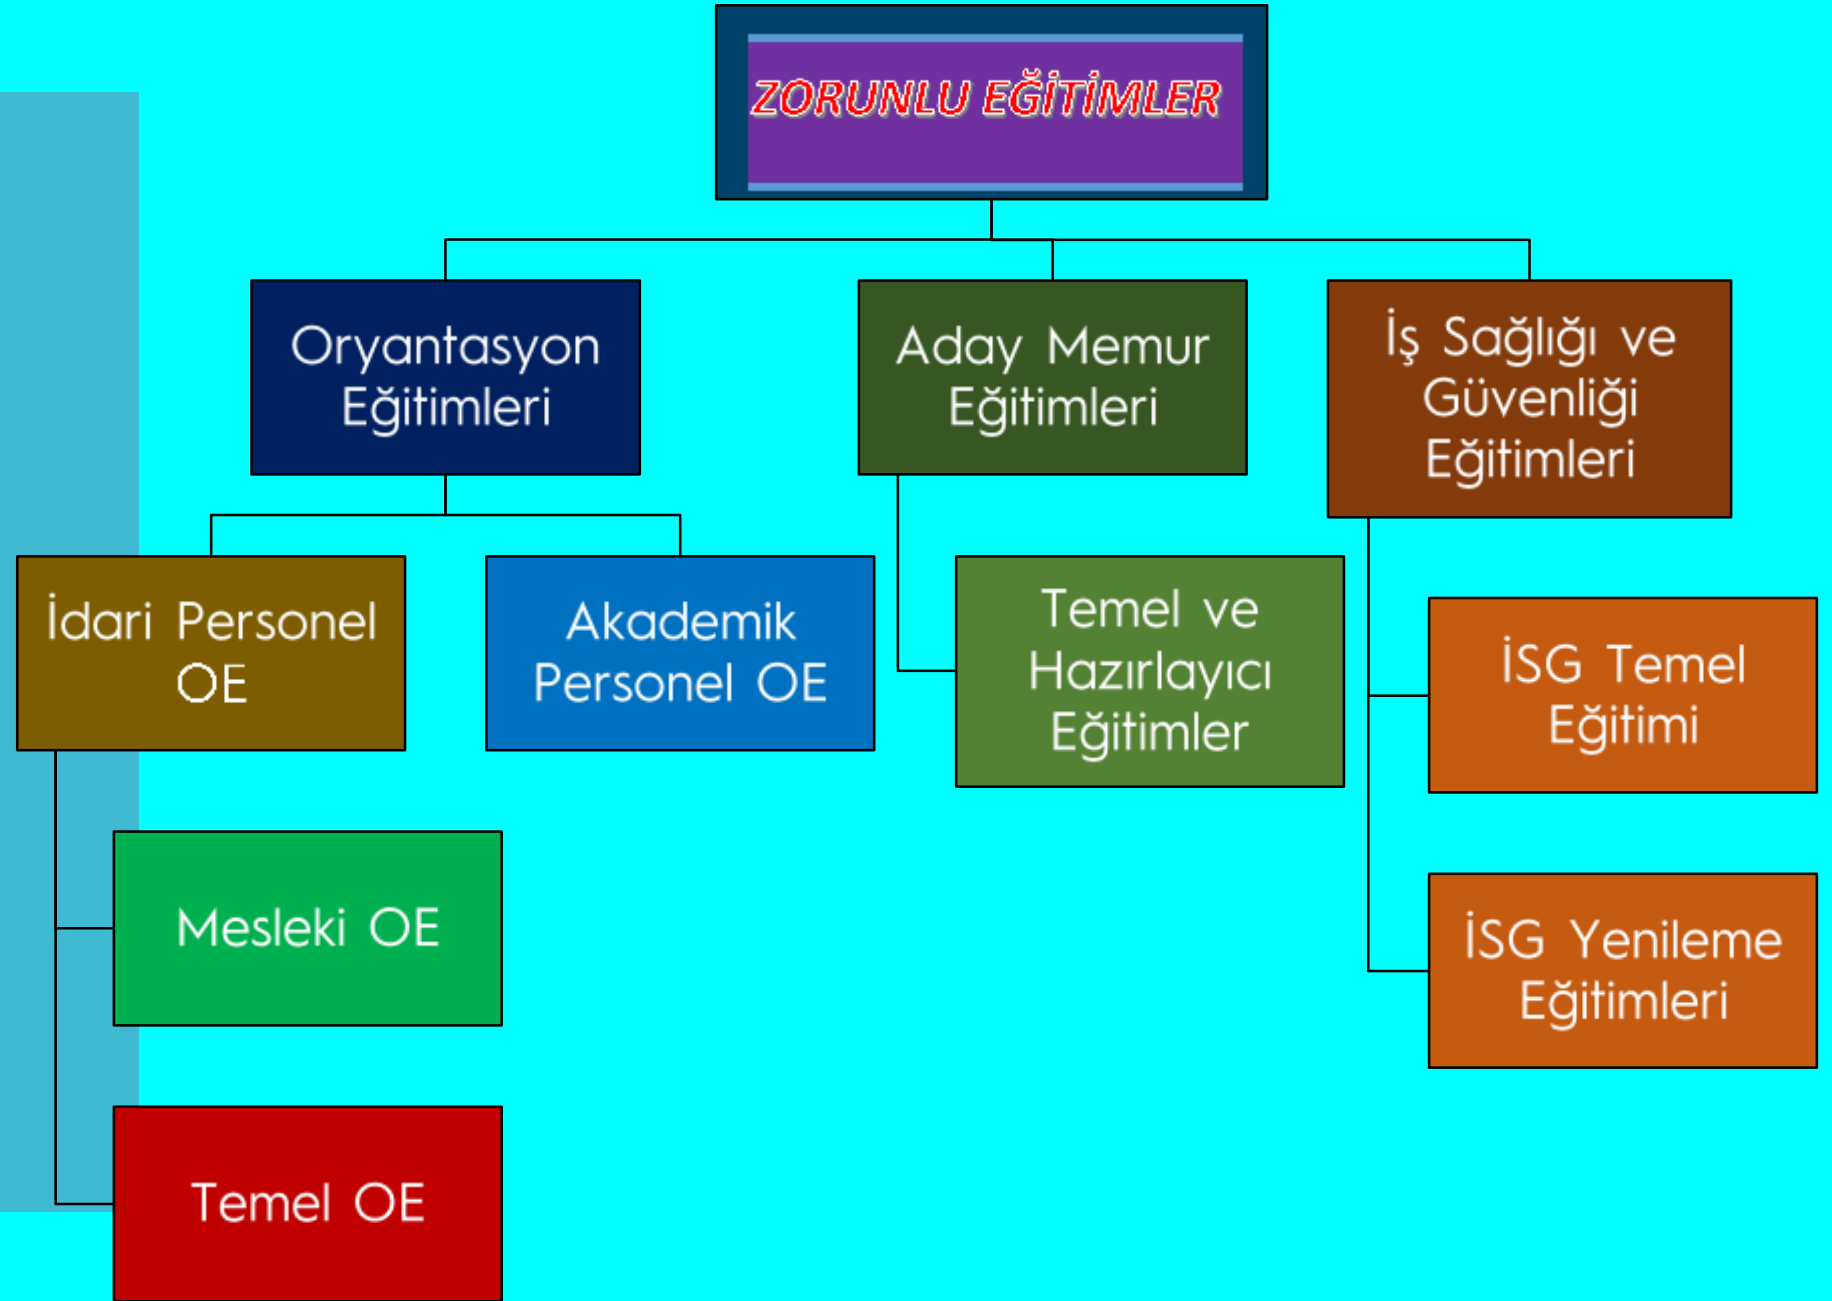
ZORUNLU EĞİTİMLER

Oryantasyon Eğitimleri

Aday Memur Eğitimleri

İş Sağlığı ve Güvenliği Eğitimleri

İdari Personel OE

Akademik Personel OE

Temel ve Hazırlayıcı Eğitimler

İSG Temel Eğitimi

Mesleki OE

İSG Yenileme Eğitimleri

Temel OE